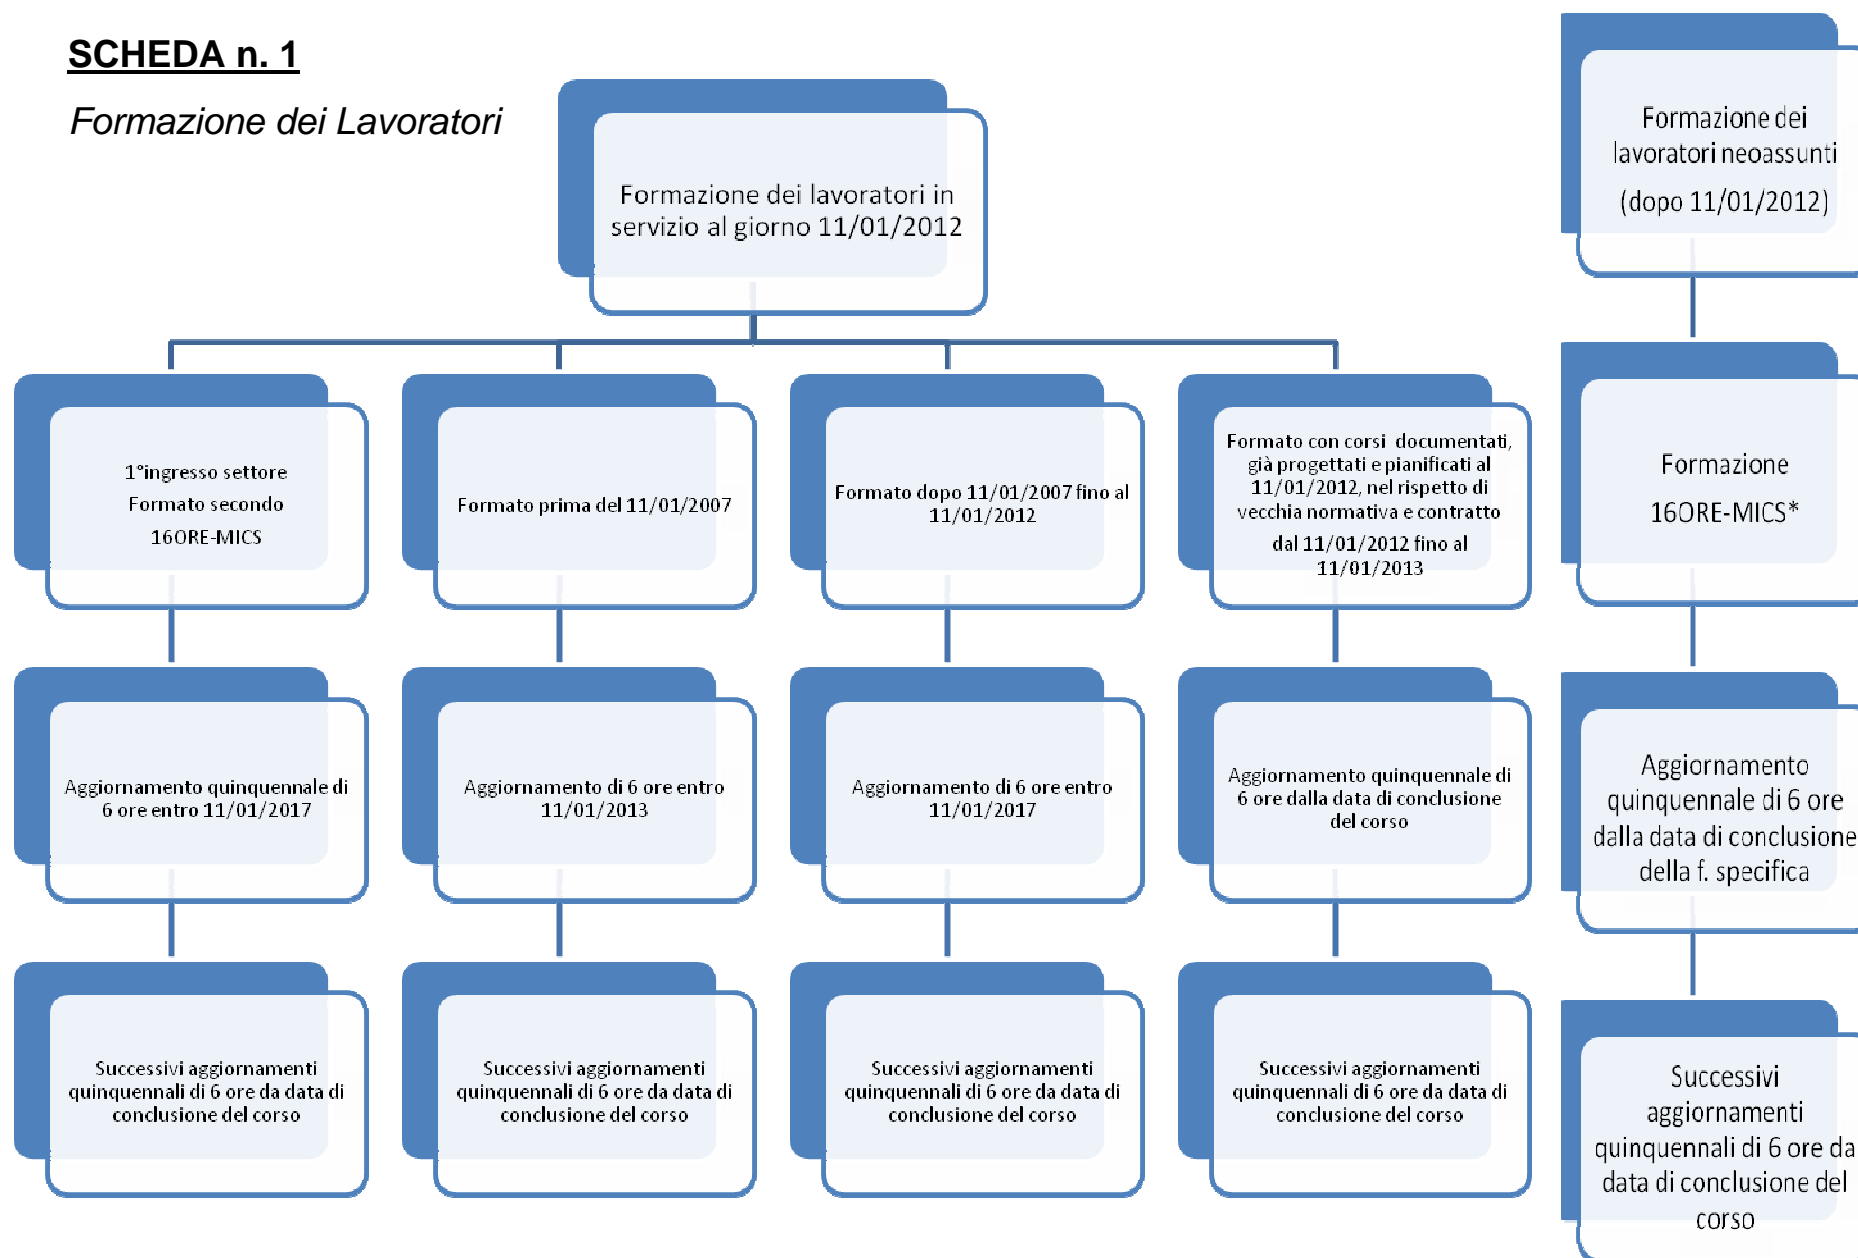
SCHEDA n. 1

Formazione dei Lavoratori

Formazione dei lavoratori in servizio al giorno 11/01/2012

1°ingresso settore Formato secondo 16ORE-MICS

Formato prima del 11/01/2007

Formato dopo 11/01/2007 fino al 11/01/2012

Formato con corsi documentati, già progettati e pianificati al 11/01/2012, nel rispetto di vecchia normativa e contratto dal 11/01/2012 fino al 11/01/2013

Aggiornamento quinquennale di 6 ore entro 11/01/2017

Aggiornamento di 6 ore entro 11/01/2013

Aggiornamento di 6 ore entro 11/01/2017

Aggiornamento quinquennale di 6 ore dalla data di conclusione del corso

Successivi aggiornamenti quinquennali di 6 ore da data di conclusione del corso

Successivi aggiornamenti quinquennali di 6 ore da data di conclusione del corso

Successivi aggiornamenti quinquennali di 6 ore da data di conclusione del corso

Successivi aggiornamenti quinquennali di 6 ore da data di conclusione del corso

Formazione dei lavoratori neoassunti (dopo 11/01/2012)

Formazione 16ORE-MICS*

Aggiornamento quinquennale di 6 ore dalla data di conclusione della f. specifica

Successivi aggiornamenti quinquennali di 6 ore da data di conclusione del corso